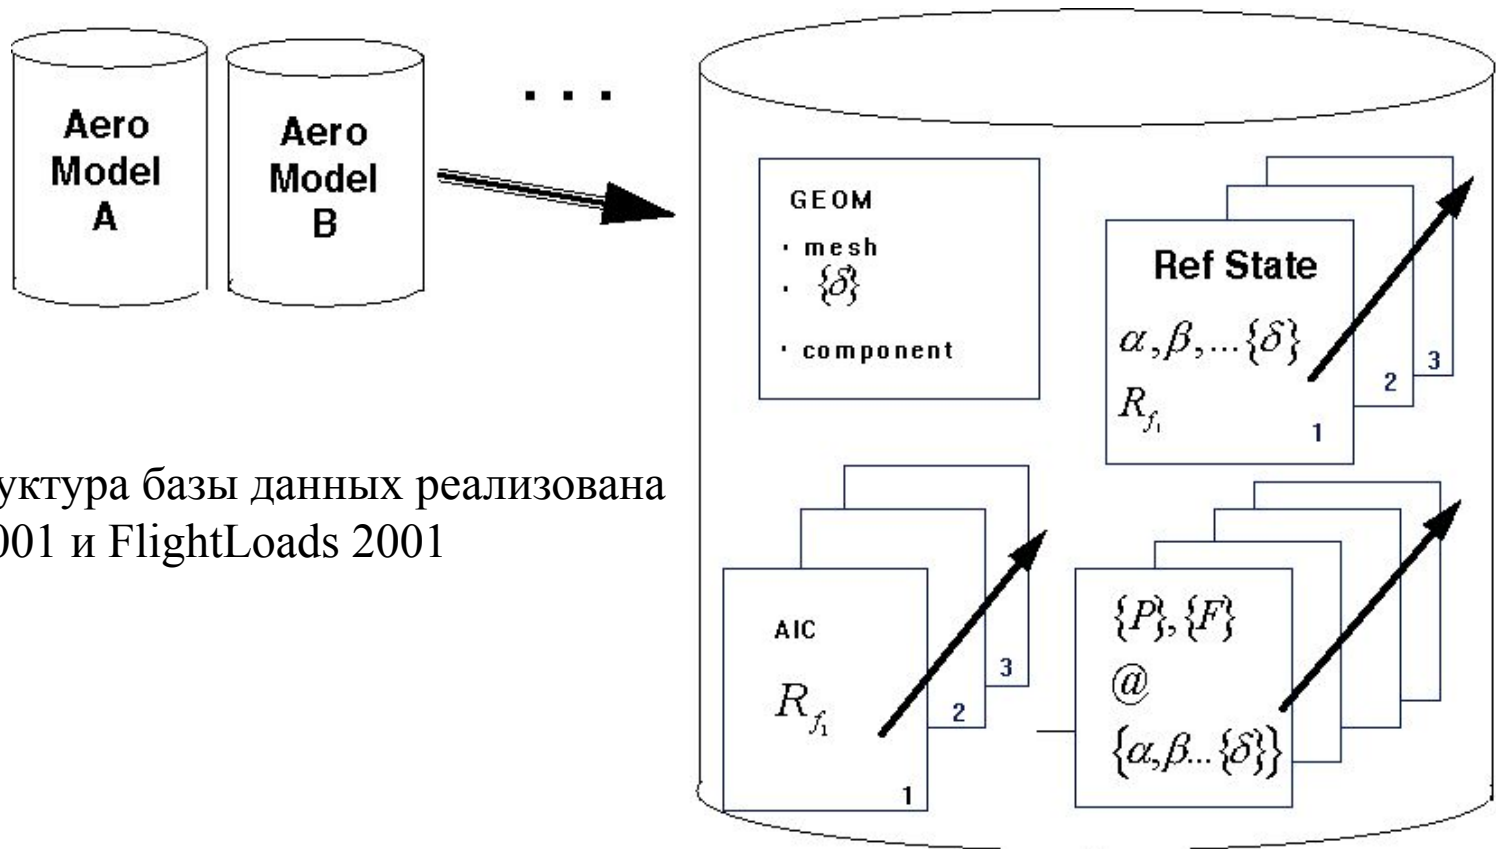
Aero Model A

Aero Model B

. . .

GEOM
· mesh
· $\{\delta\}$
· component

Ref State
$\alpha, \beta, \ldots \{\delta\}$
$R_{f_1}$
1
2
3

уктура базы данных реализована
001 и FlightLoads 2001

AIC
$R_{f_1}$
1
2
3

$\{P\}, \{F\}$
@
$\{\alpha, \beta \ldots \{\delta\}\}$